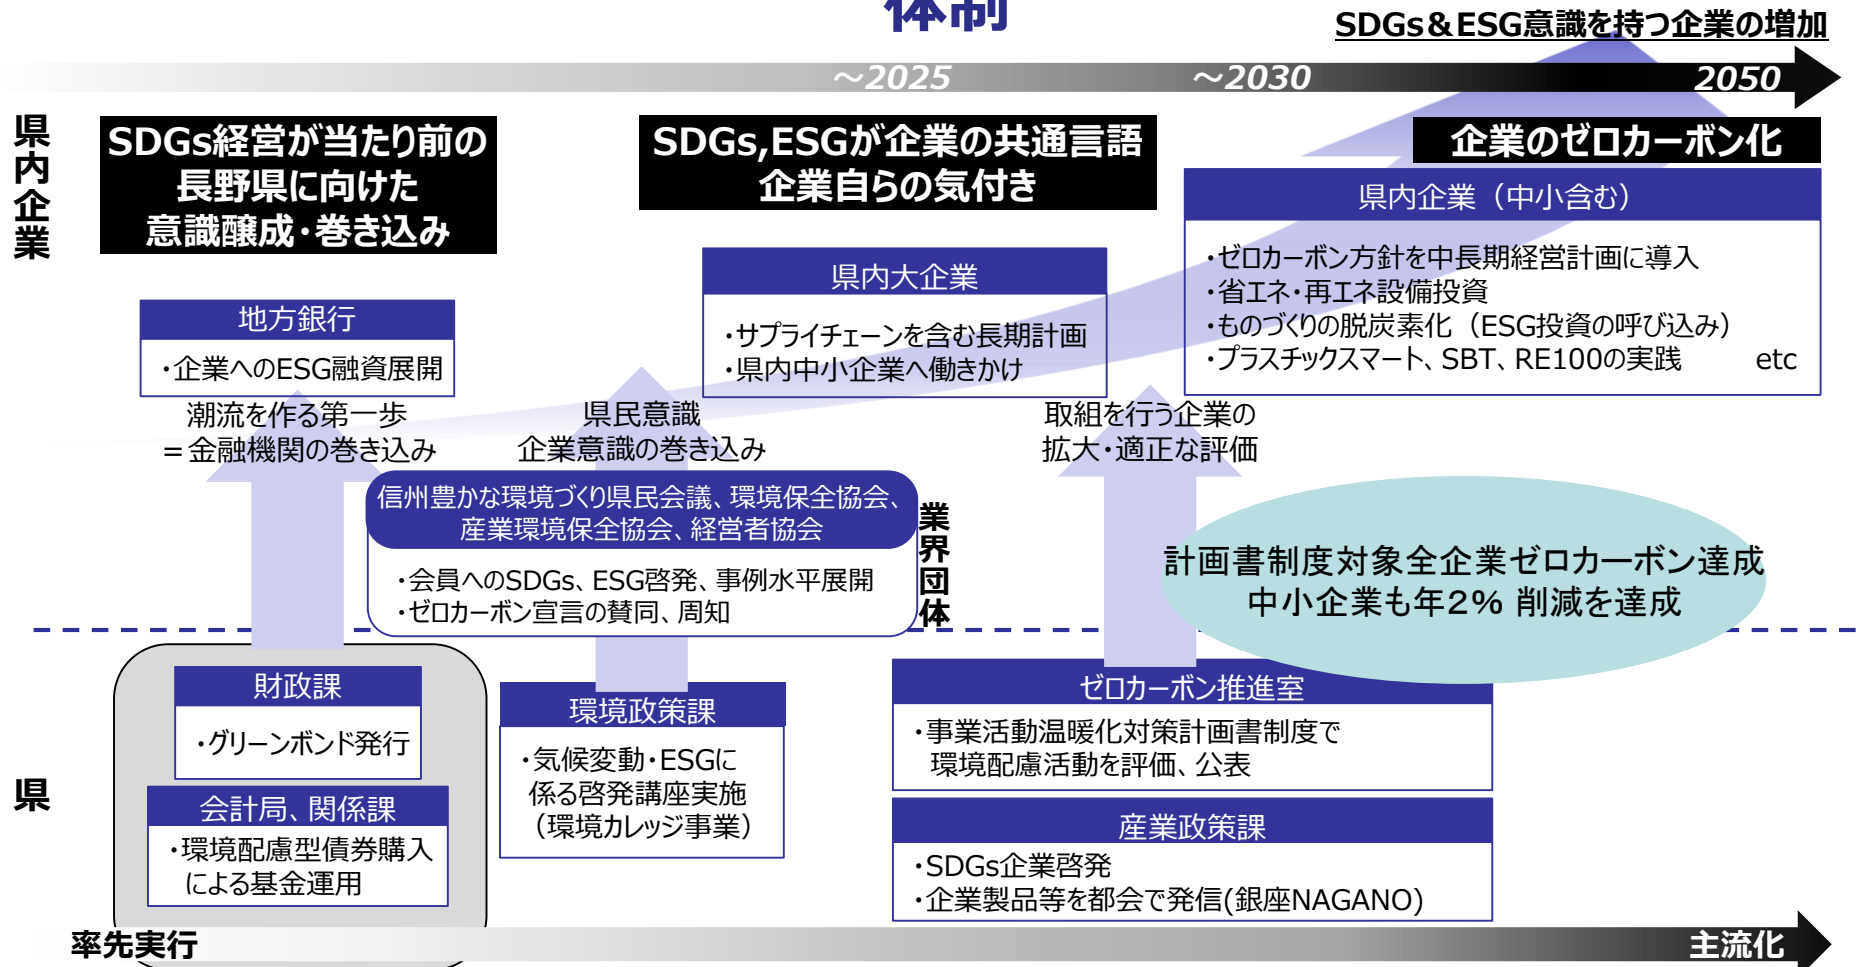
体制

SDGs＆ESG意識を持つ企業の増加

～2025 ～2030 2050

県内企業

SDGs経営が当たり前の長野県に向けた意識醸成・巻き込み

SDGs,ESGが企業の共通言語
企業自らの気付き

企業のゼロカーボン化

県内企業（中小含む）
・ゼロカーボン方針を中長期経営計画に導入
・省エネ・再エネ設備投資
・ものづくりの脱炭素化（ESG投資の呼び込み）
・プラスチックスマート、SBT、RE100の実践　etc

県内大企業
・サプライチェーンを含む長期計画
・県内中小企業へ働きかけ

地方銀行
・企業へのESG融資展開

潮流を作る第一歩
＝金融機関の巻き込み

県民意識
企業意識の巻き込み

取組を行う企業の
拡大・適正な評価

信州豊かな環境づくり県民会議、環境保全協会、産業環境保全協会、経営者協会
・会員へのSDGs、ESG啓発、事例水平展開
・ゼロカーボン宣言の賛同、周知

業界団体

計画書制度対象全企業ゼロカーボン達成
中小企業も年2％ 削減を達成

県

財政課
・グリーンボンド発行

会計局、関係課
・環境配慮型債券購入による基金運用

環境政策課
・気候変動・ESGに係る啓発講座実施（環境カレッジ事業）

ゼロカーボン推進室
・事業活動温暖化対策計画書制度で環境配慮活動を評価、公表

産業政策課
・SDGs企業啓発
・企業製品等を都会で発信(銀座NAGANO)

率先実行　主流化